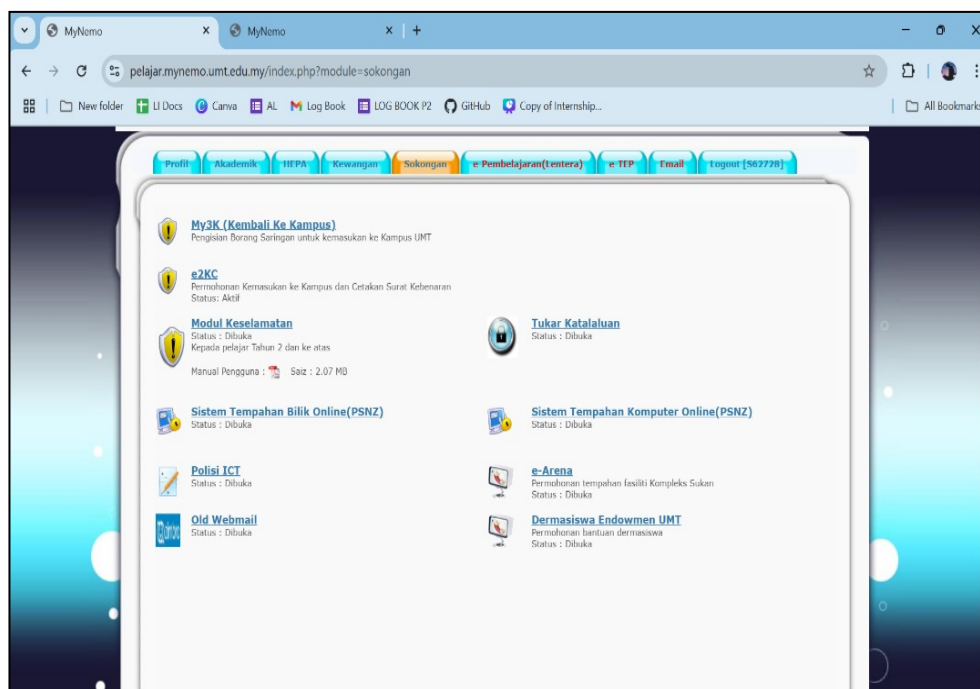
MyNemo × MyNemo × +

pelajar.mynemo.umt.edu.my/index.php?module=sokongan

New folder LI Docs Canva AL Log Book LOG BOOK P2 GitHub Copy of Internship... All Bookmarks

Profil Akademik HEPA Kewangan Sokongan e-Pembelajaran(tentera) e-TEP Email Logout [S62728]

My3K (Kembali Ke Kampus)
Pengisian Borang Saringan untuk kemasukan ke Kampus UMT

e2KC
Permohonan Kemasukan ke Kampus dan Cetakan Surat Kebenaran
Status: Aktif

Modul Keselamatan
Status : Dibuka
Kepada pelajar Tahun 2 dan ke atas

Manual Pengguna : Saiz : 2.07 MB

Tukar Katalaluan
Status : Dibuka

Sistem Tempahan Bilik Online(PSNZ)
Status : Dibuka

Sistem Tempahan Komputer Online(PSNZ)
Status : Dibuka

Polisi ICT
Status : Dibuka

e-Arena
Permohonan tempahan fasiliti Kompleks Sukan
Status : Dibuka

Old Webmail
Status : Dibuka

Dermasiswa Endowmen UMT
Permohonan bantuan dermasiswa
Status : Dibuka